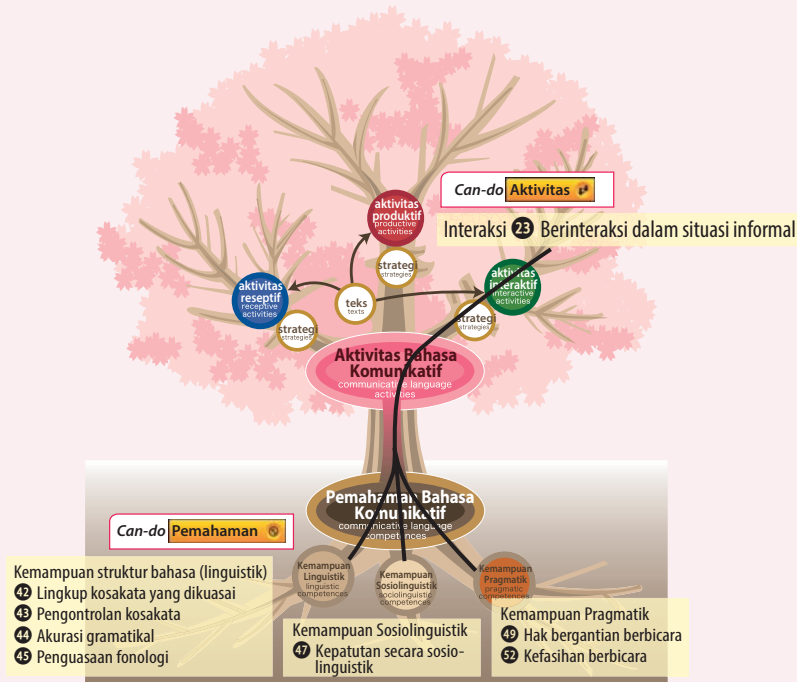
Can-do Aktivitas

Interaksi ㉓ Berinteraksi dalam situasi informal

aktivitas produktif
productive activities

strategi
strategies

aktivitas reseptif
receptive activities

teks
texts

aktivitas interaktif
interactive activities

strategi
strategies

strategi
strategies

Aktivitas Bahasa Komunikatif
communicative language activities

Pemahaman Bahasa Komunikatif
communicative language competences

Can-do Pemahaman

Kemampuan Linguistik
linguistic competences

Kemampuan Sosiolinguistik
sociolinguistic competences

Kemampuan Pragmatik
pragmatic competences

Kemampuan struktur bahasa (linguistik)
㊷ Lingkup kosakata yang dikuasai
㊸ Pengontrolan kosakata
㊹ Akurasi gramatikal
㊺ Penguasaan fonologi

Kemampuan Sosiolinguistik
㊼ Kepatutan secara sosiolinguistik

Kemampuan Pragmatik
㊾ Hak bergantian berbicara
52 Kefasihan berbicara